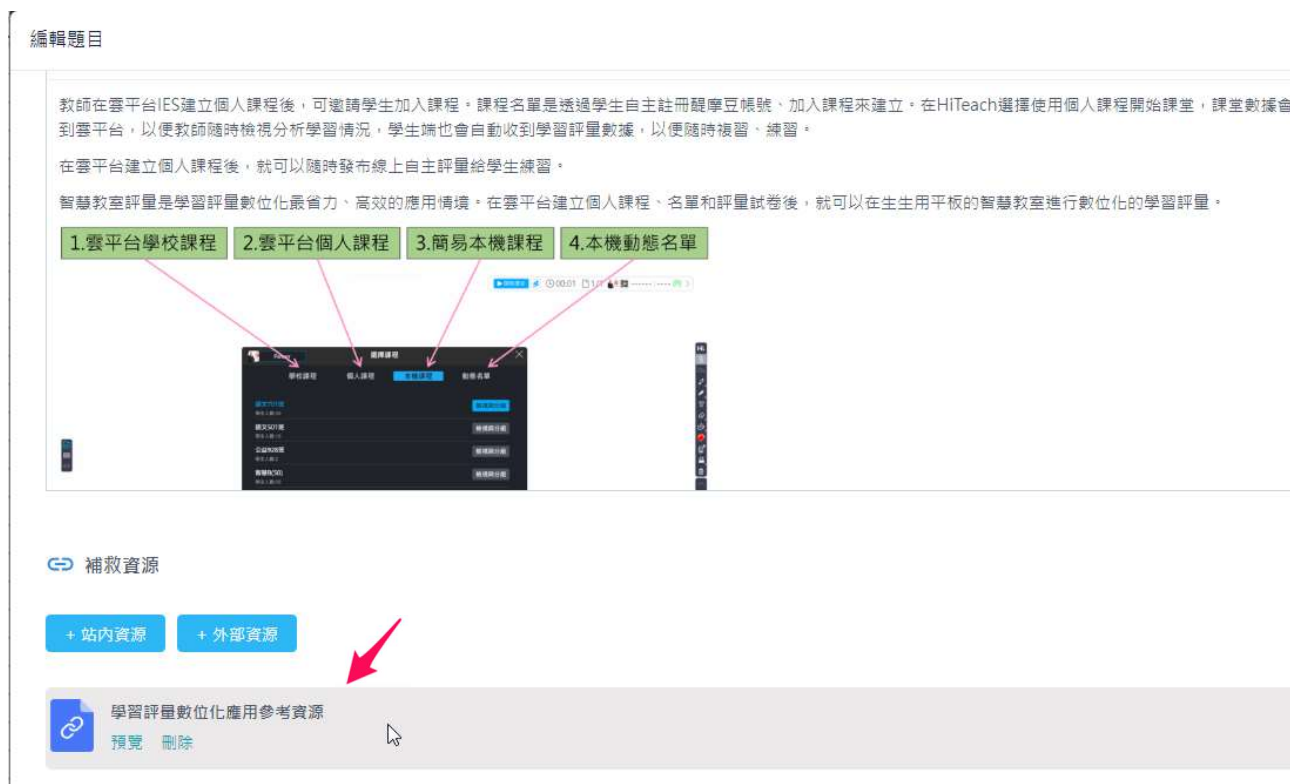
編輯題目

教師在雲平台IES建立個人課程後，可邀請學生加入課程。課程名單是透過學生自主註冊醍摩豆帳號、加入課程來建立。在HiTeach選擇使用個人課程開始課堂，課堂數據會
到雲平台，以便教師隨時檢視分析學習情況，學生端也會自動收到學習評量數據，以便隨時複習、練習。

在雲平台建立個人課程後，就可以隨時發布線上自主評量給學生練習。

智慧教室評量是學習評量數位化最省力、高效的應用情境。在雲平台建立個人課程、名單和評量試卷後，就可以在生生用平板的智慧教室進行數位化的學習評量。

1.雲平台學校課程 2.雲平台個人課程 3.簡易本機課程 4.本機動態名單

選擇課程

學校課程 個人課程 本機課程 動態名單

補救資源

+ 站內資源 + 外部資源

學習評量數位化應用參考資源
預覽 刪除